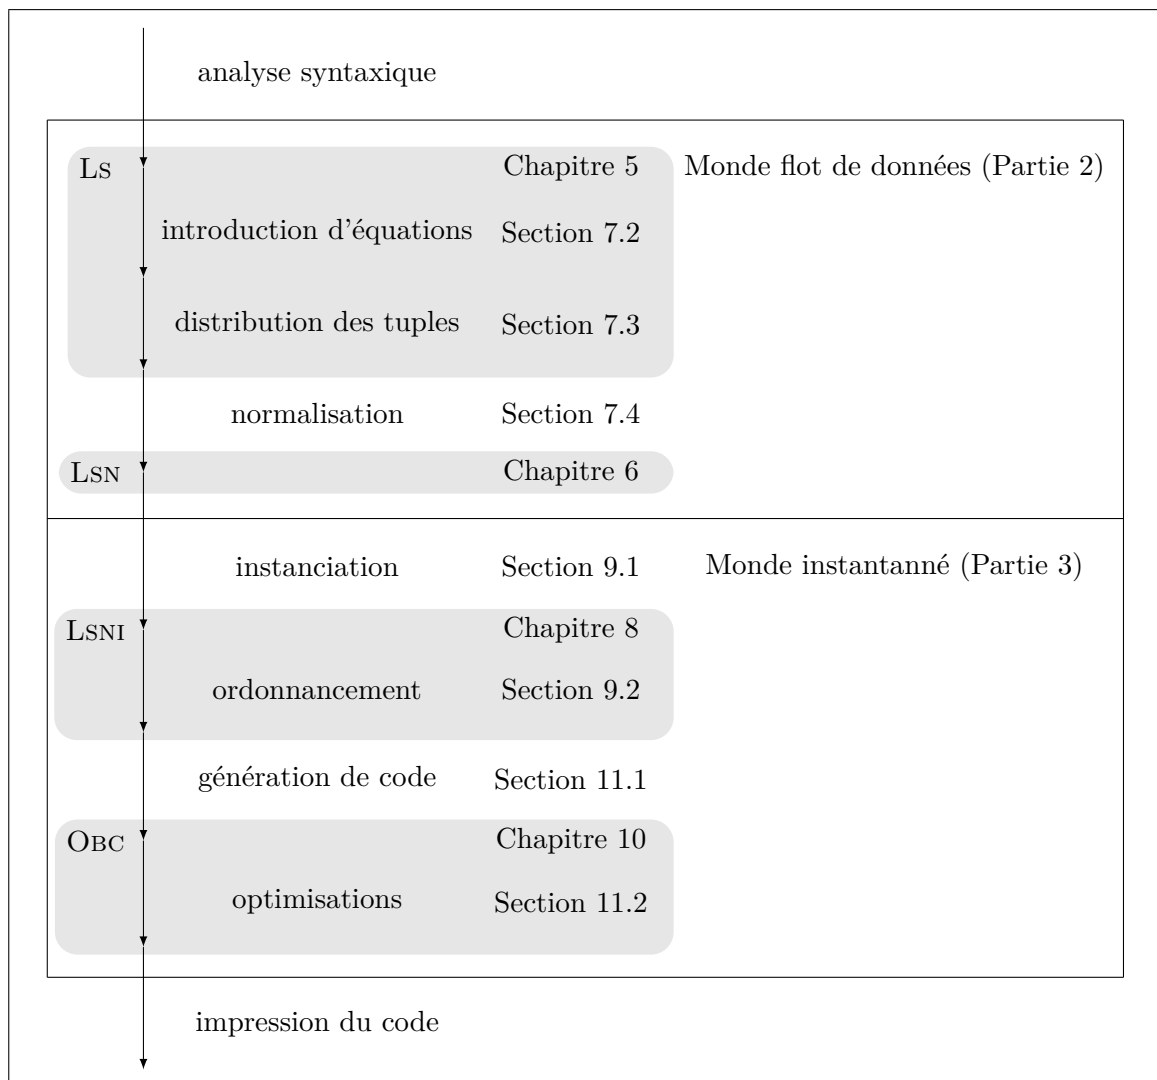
analyse syntaxique

Ls

Chapitre 5

Monde flot de données (Partie 2)

introduction d'équations Section 7.2

distribution des tuples Section 7.3

normalisation Section 7.4

Lsn

Chapitre 6

instanciation Section 9.1

Monde instantanné (Partie 3)

Lsni

Chapitre 8

ordonnancement Section 9.2

génération de code Section 11.1

Obc

Chapitre 10

optimisations Section 11.2

impression du code